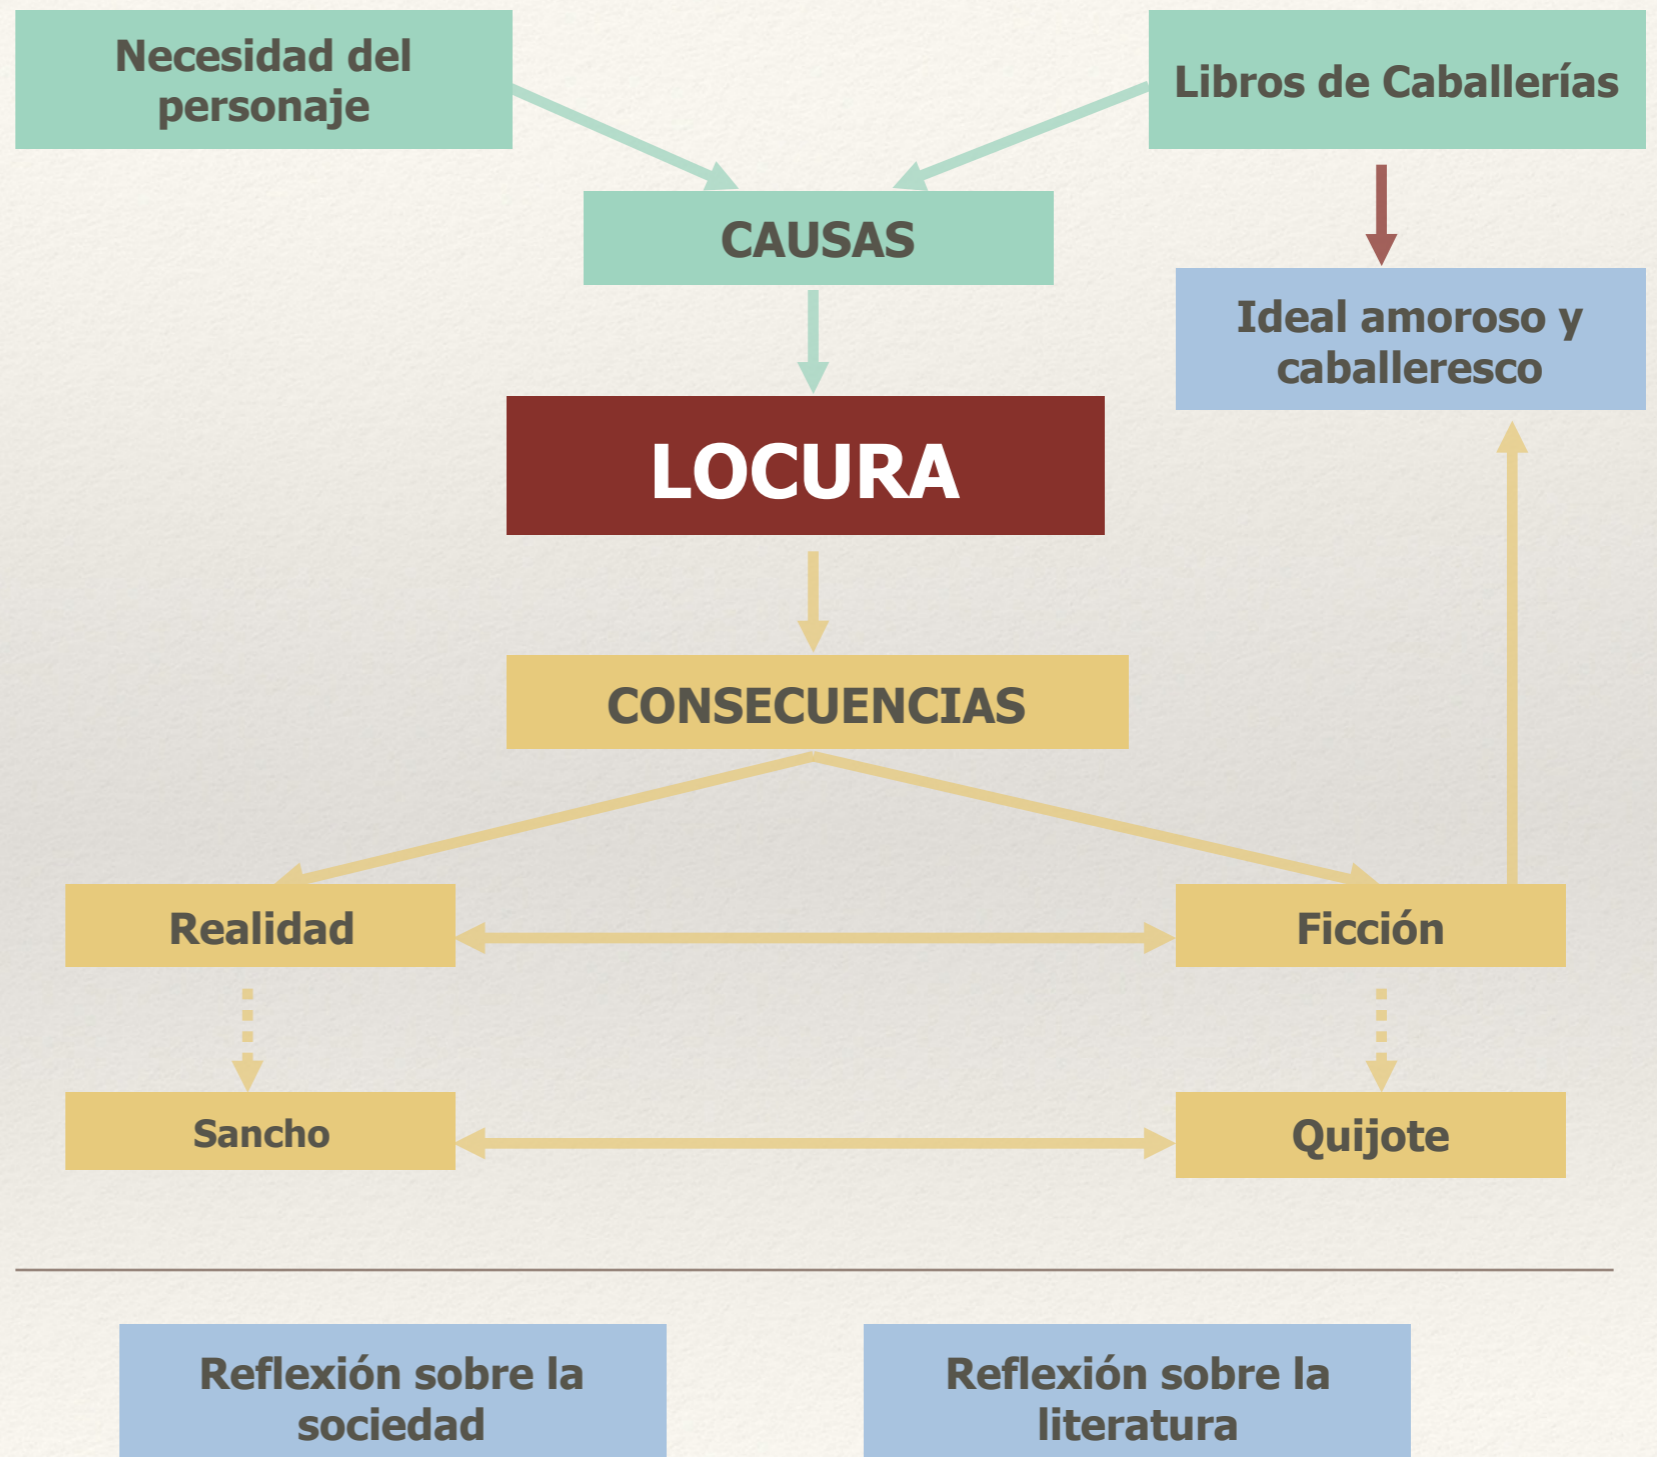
Necesidad del personaje

Libros de Caballerías

CAUSAS

Ideal amoroso y caballeresco

LOCURA

CONSECUENCIAS

Realidad

Ficción

Sancho

Quijote

Reflexión sobre la sociedad

Reflexión sobre la literatura